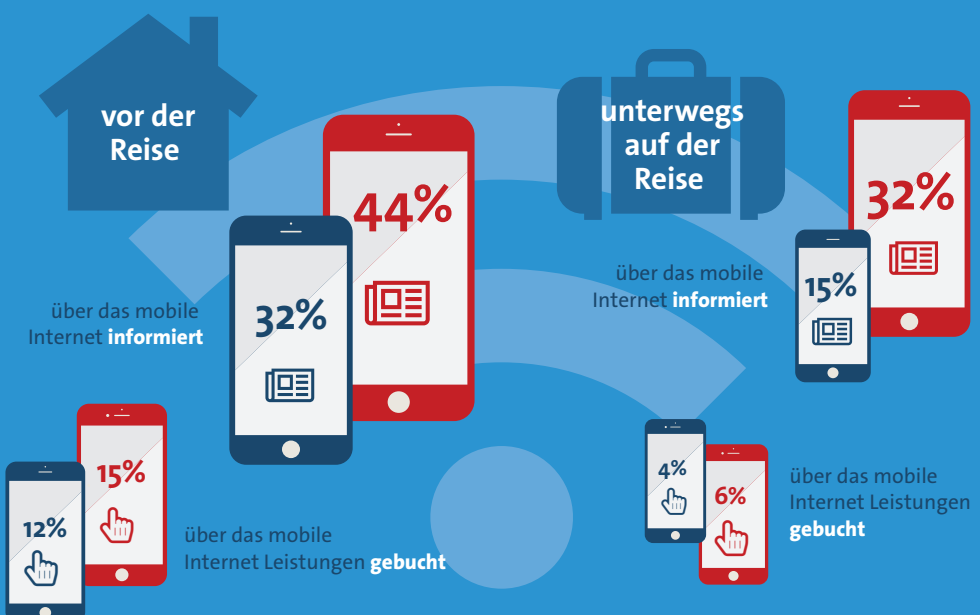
vor der Reise

44%

32%

über das mobile Internet informiert

15%

12%

über das mobile Internet Leistungen gebucht

unterwegs auf der Reise

32%

15%

über das mobile Internet informiert

4%

6%

über das mobile Internet Leistungen gebucht